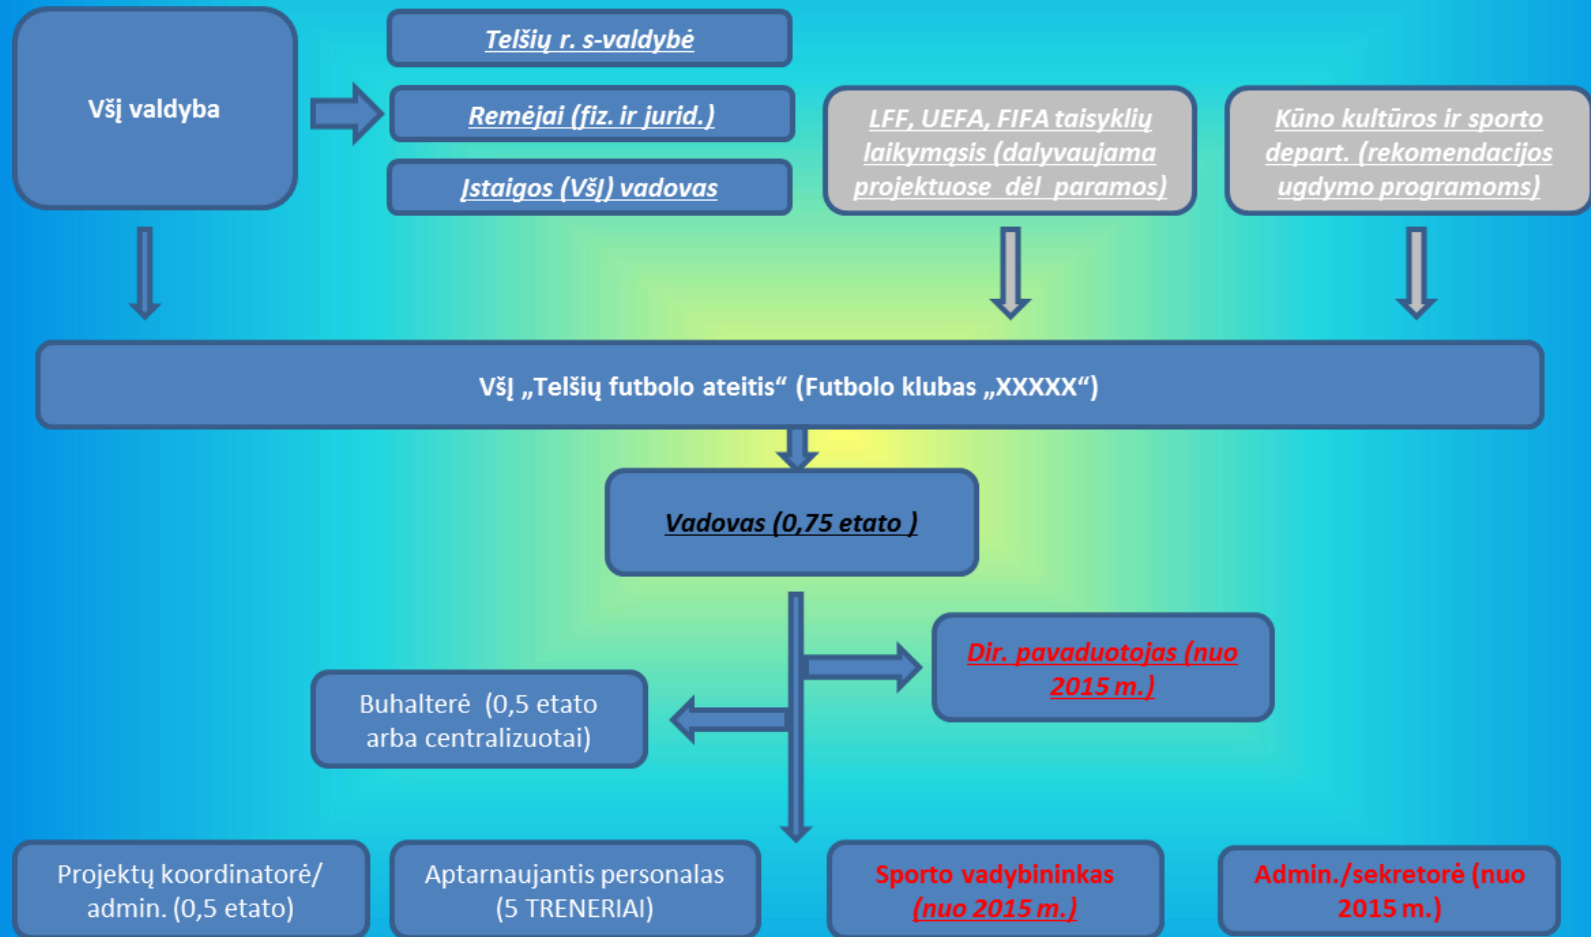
VšĮ valdyba

Telšių r. s-valdybė

Rėmėjai (fiz. ir jurid.)

Įstaigos (VšĮ) vadovas

LFF, UEFA, FIFA taisyklių laikymąsis (dalyvaujama projektuose dėl paramos)

Kūno kultūros ir sporto depart. (rekomendacijos ugdymo programoms)

VšĮ „Telšių futbolo ateitis“ (Futbolo klubas „XXXXX“)

Vadovas (0,75 etato )

Dir. pavaduotojas (nuo 2015 m.)

Buhalterė (0,5 etato arba centralizuotai)

Projektų koordinatorė/ admin. (0,5 etato)

Aptarnaujantis personalas (5 TRENERIAI)

Sporto vadybininkas (nuo 2015 m.)

Admin./sekretorė (nuo 2015 m.)